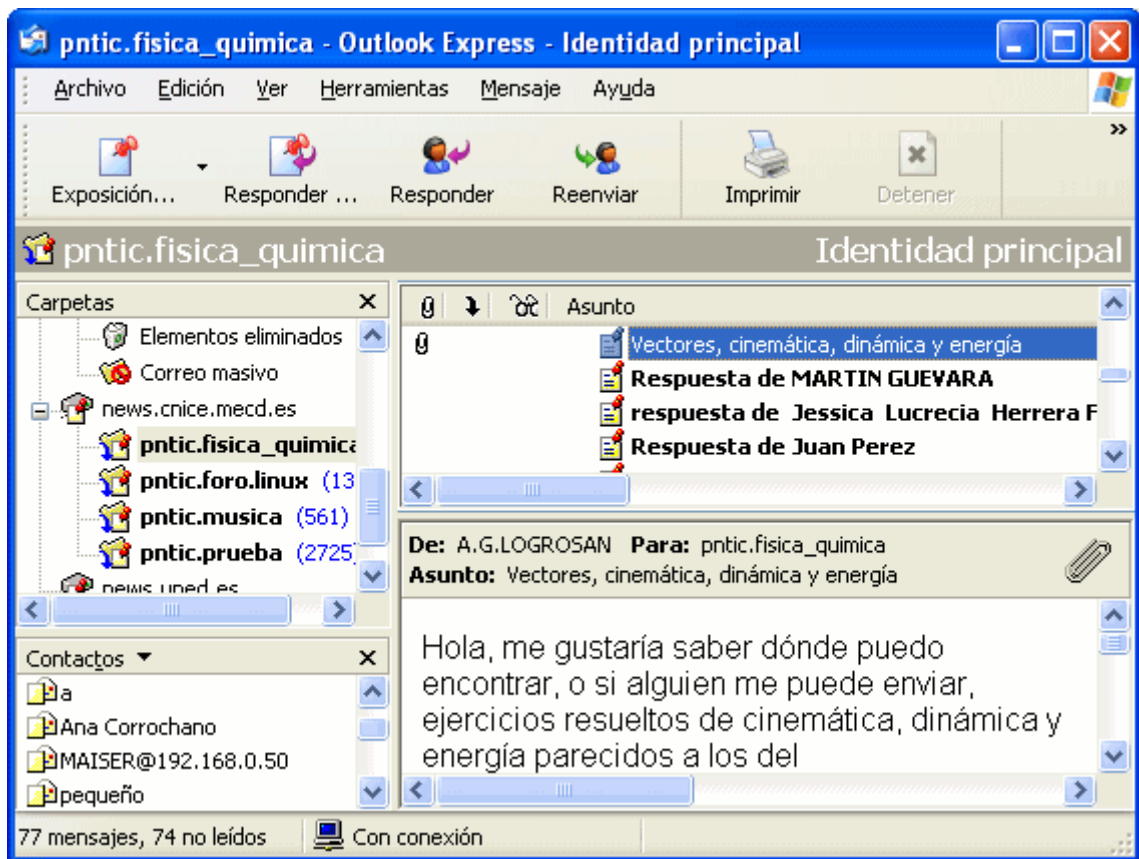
pntic.fisica_quimica - Outlook Express - Identidad principal

Archivo Edición Ver Herramientas Mensaje Ayuda

Exposición... Responder ... Responder Reenviar Imprimir Detener

pntic.fisica_quimica Identidad principal

Carpetas ×

Elementos eliminados
Correo masivo
news.cnice.mecd.es
pntic.fisica_quimica
pntic.foro.linux (13
pntic.musica (561)
pntic.prueba (2725)
news.uned.es

Asunto

Vectores, cinemática, dinámica y energía
Respuesta de MARTIN GUEVARA
respuesta de Jessica Lucrecia Herrera F
Respuesta de Juan Perez

De: A.G.LOGROSAN Para: pntic.fisica_quimica
Asunto: Vectores, cinemática, dinámica y energía

Hola, me gustaría saber dónde puedo encontrar, o si alguien me puede enviar, ejercicios resueltos de cinemática, dinámica y energía parecidos a los del

Contactos ▼ ×

a
Ana Corrochano
MAISER@192.168.0.50
pequeño

77 mensajes, 74 no leídos Con conexión